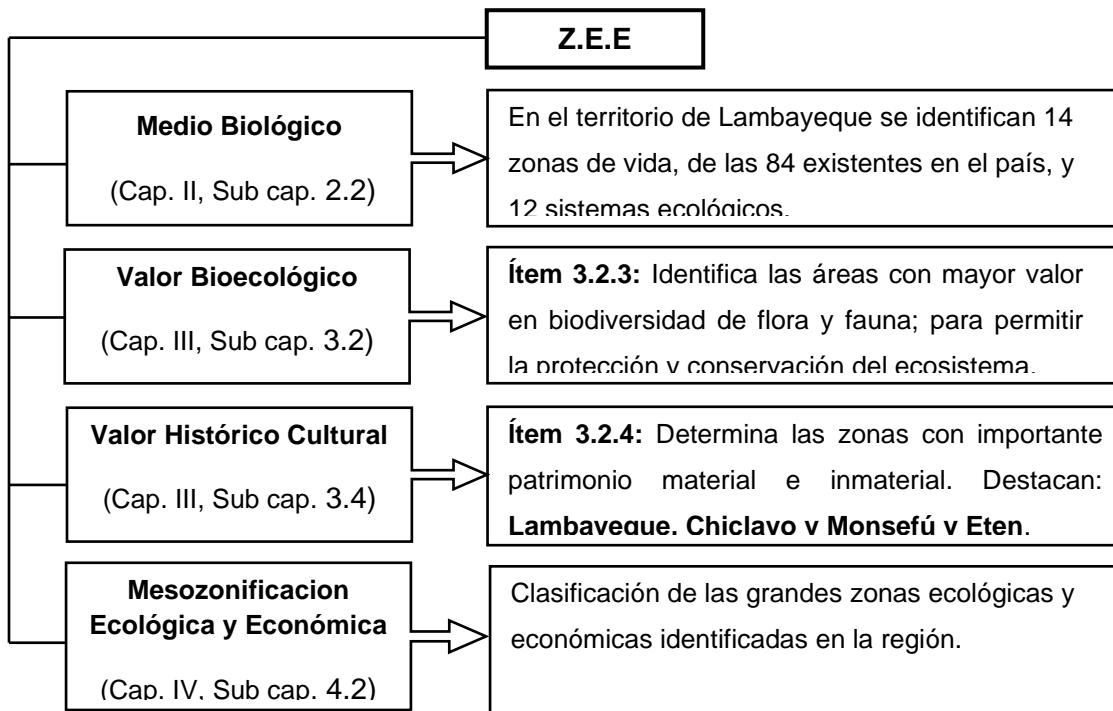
Z.E.E

Medio Biológico

(Cap. II, Sub cap. 2.2)

En el territorio de Lambayeque se identifican 14 zonas de vida, de las 84 existentes en el país, y 12 sistemas ecológicos.

Valor Bioecológico

(Cap. III, Sub cap. 3.2)

**Ítem 3.2.3:** Identifica las áreas con mayor valor en biodiversidad de flora y fauna; para permitir la protección y conservación del ecosistema.

Valor Histórico Cultural

(Cap. III, Sub cap. 3.4)

**Ítem 3.2.4:** Determina las zonas con importante patrimonio material e inmaterial. Destacan: **Lambayeque, Chiclayo y Monsefú y Eten**.

Mesozonificacion Ecológica y Económica

(Cap. IV, Sub cap. 4.2)

Clasificación de las grandes zonas ecológicas y económicas identificadas en la región.